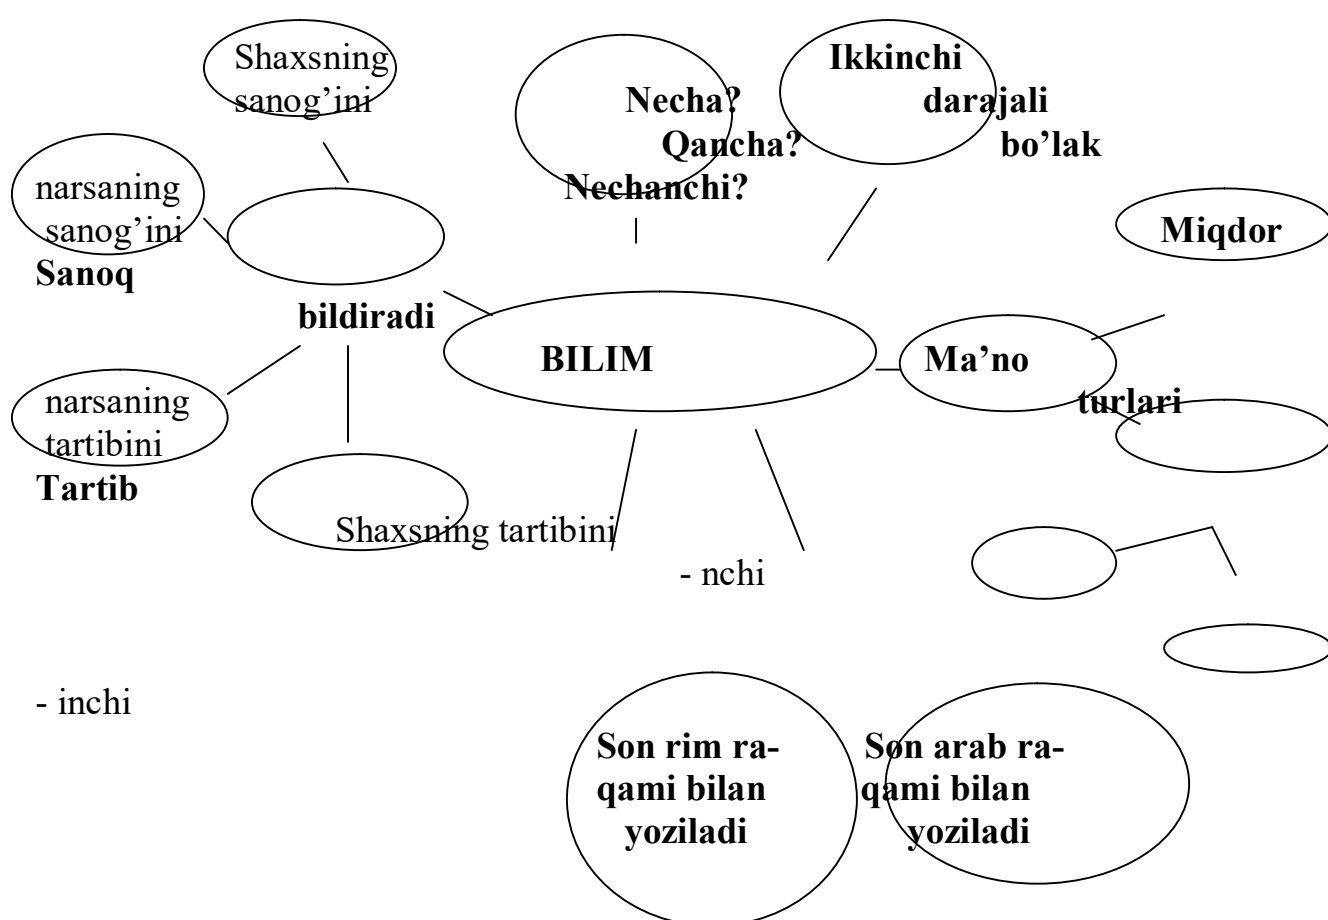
Shaxsning sanog'ini

Necha?
Qancha?
Nechanchi?

Ikkinchi darajali bo'lak

narsaning sanog'ini

Sanoq

Miqdor

bildiradi

BILIM

Ma'no turlari

narsaning tartibini

Tartib

Shaxsning tartibini

- nchi

- inchi

Son rim raqami bilan yoziladi

Son arab raqami bilan yoziladi